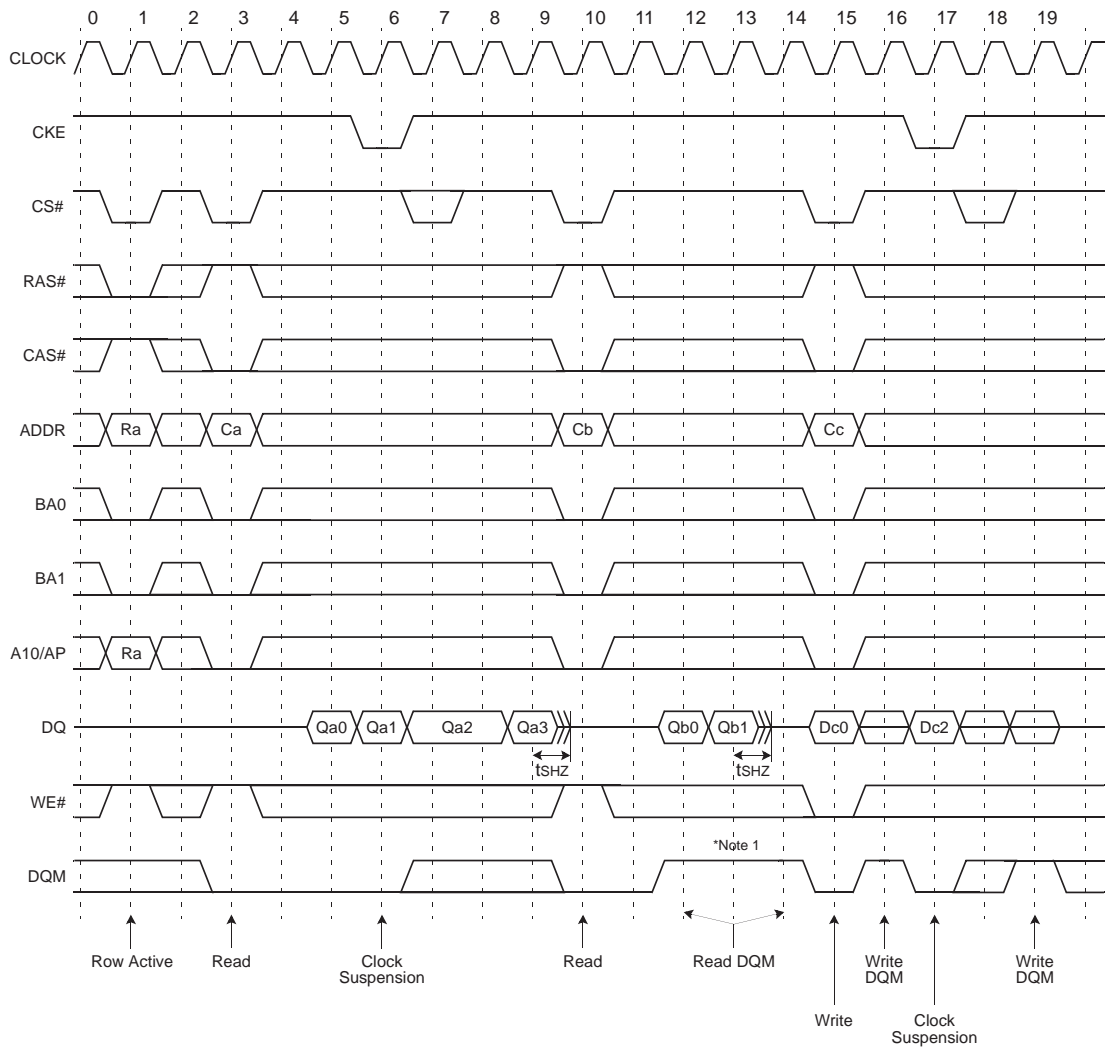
0 1 2 3 4 5 6 7 8 9 10 11 12 13 14 15 16 17 18 19

CLOCK

CKE

CS#

RAS#

CAS#

ADDR Ra Ca Cb Cc

BA0

BA1

A10/AP Ra

DQ Qa0 Qa1 Qa2 Qa3 Qb0 Qb1 Dc0 Dc2

tSHZ tSHZ

WE#

*Note 1

DQM

Row Active

Read

Clock Suspension

Read

Read DQM

Write DQM

Write DQM

Write

Clock Suspension